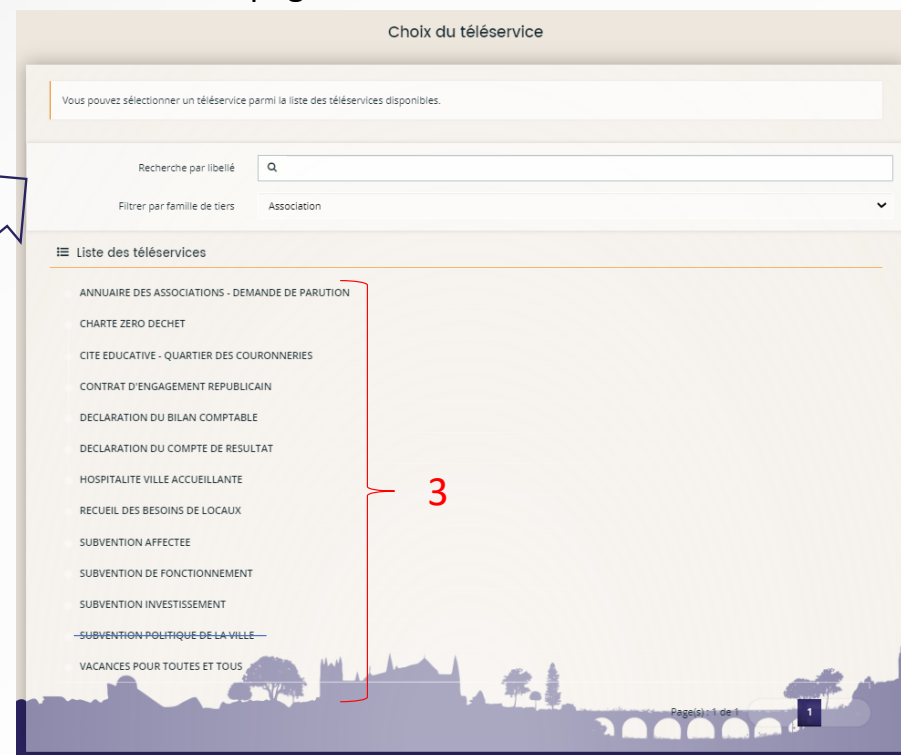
Choix du téléservice

Vous pouvez sélectionner un téléservice parmi la liste des téléservices disponibles.

Recherche par libellé

Filtrer par famille de tiers Association

Liste des téléservices

ANNUAIRE DES ASSOCIATIONS - DEMANDE DE PARUTION

CHARTE ZERO DECHET

CITE EDUCATIVE - QUARTIER DES COURONNERIES

CONTRAT D'ENGAGEMENT REPUBLICAIN

DECLARATION DU BILAN COMPTABLE

DECLARATION DU COMPTE DE RESULTAT

HOSPITALITE VILLE ACCUEILLANTE

RECUEIL DES BESOINS DE LOCAUX

SUBVENTION AFFECTEE

SUBVENTION DE FONCTIONNEMENT

SUBVENTION INVESTISSEMENT

~~SUBVENTION POLITIQUE DE LA VILLE~~

VACANCES POUR TOUTES ET TOUS

3

Page(s) : 1 de 1

1